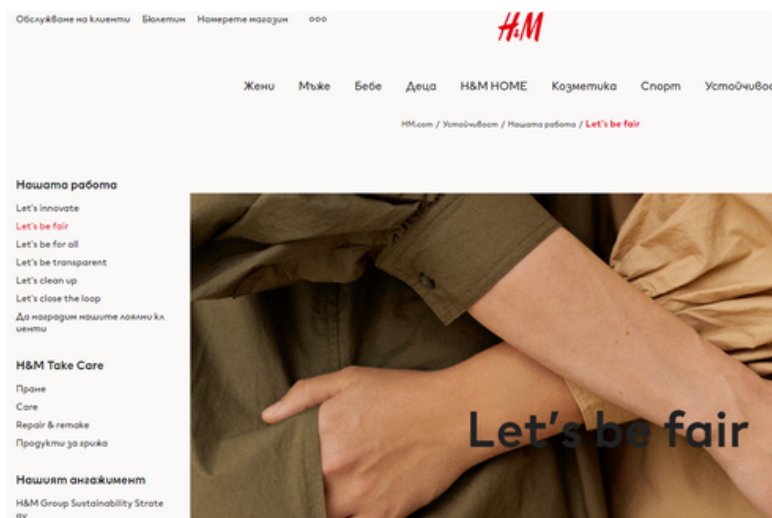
Обслужване на клиенти Бюлетин Намерете магазин ooo

H&M

Жени Мъже Бебе Деца H&M HOME Козметика Спорт Устойчивост

HM.com / Устойчивост / Нашата работа / Let's be fair

Нашата работа

Let's innovate

Let's be fair

Let's be for all

Let's be transparent

Let's clean up

Let's close the loop

Да наградим нашите лоялни клиенти

H&M Take Care

Пране

Care

Repair & remake

Продукти за грижа

Нашият ангажимент

H&M Group Sustainability Strategy

Let's be fair